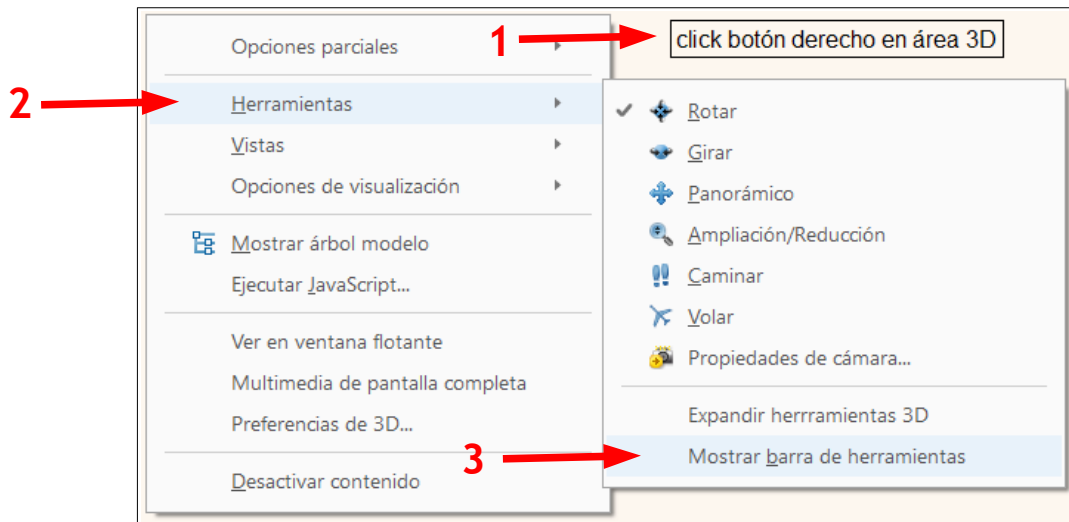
1

click botón derecho en área 3D

Opciones parciales

2

Herramientas

Vistas

Opciones de visualización

Mostrar árbol modelo

Ejecutar JavaScript...

Ver en ventana flotante

Multimedia de pantalla completa

Preferencias de 3D...

Desactivar contenido

Rotar

Girar

Panorámico

Ampliación/Reducción

Caminar

Volar

Propiedades de cámara...

Expandir herrramientas 3D

3

Mostrar barra de herramientas